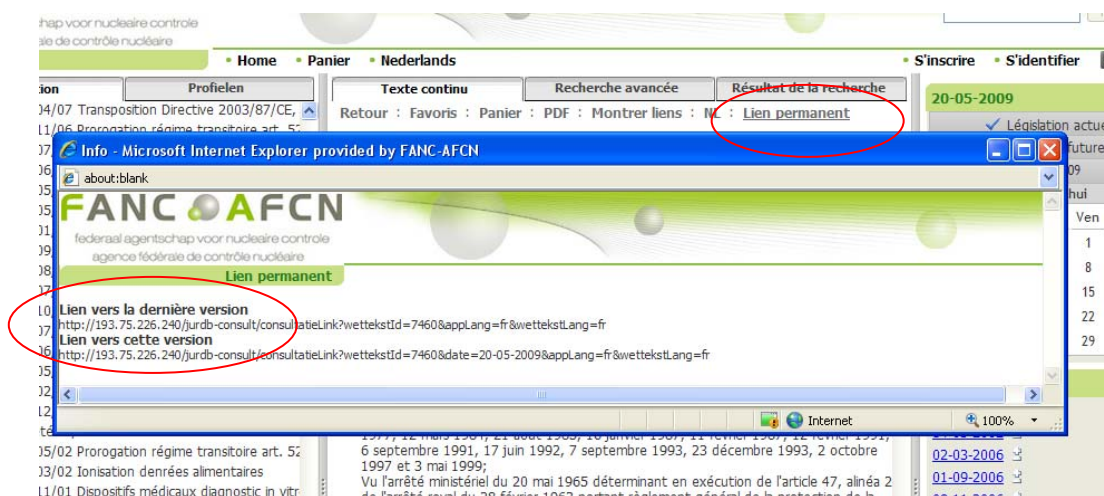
chap voor nucleaire controle
le de contrôle nucléaire

• Home • Panier • Nederlands • S'inscrire • S'identifier

tion | Profielen

Texte continu | Recherche avancée | Résultat de la recherche

Retour : Favoris : Panier : PDF : Montrer liens : NL : Lien permanent

20-05-2009

Législation actue
future

04/07 Transposition Directive 2003/87/CE,
11/06 Prorogation régime transitoire art. 52

Info - Microsoft Internet Explorer provided by FANC-AFCN

about:blank

FANC AFCN
federaal agentschap voor nucleaire controle
agence fédérale de contrôle nucléaire

Lien permanent

Lien vers la dernière version
http://193.75.226.240/jurdb-consult/consultatieLink?wettekstId=7460&appLang=fr&wettekstLang=fr
Lien vers cette version
http://193.75.226.240/jurdb-consult/consultatieLink?wettekstId=7460&date=20-05-2009&appLang=fr&wettekstLang=fr

Internet
100%

09
hui
Ven
1
8
15
22
29

05/02 Prorogation régime transitoire art. 52
03/02 Ionisation denrées alimentaires
11/01 Dispositifs médicaux diagnostic in vitr

6 septembre 1991, 17 juin 1992, 7 septembre 1993, 23 décembre 1993, 2 octobre 1997 et 3 mai 1999;
Vu l'arrêté ministériel du 20 mai 1965 déterminant en exécution de l'article 47, alinéa 2

02-03-2006
01-09-2006